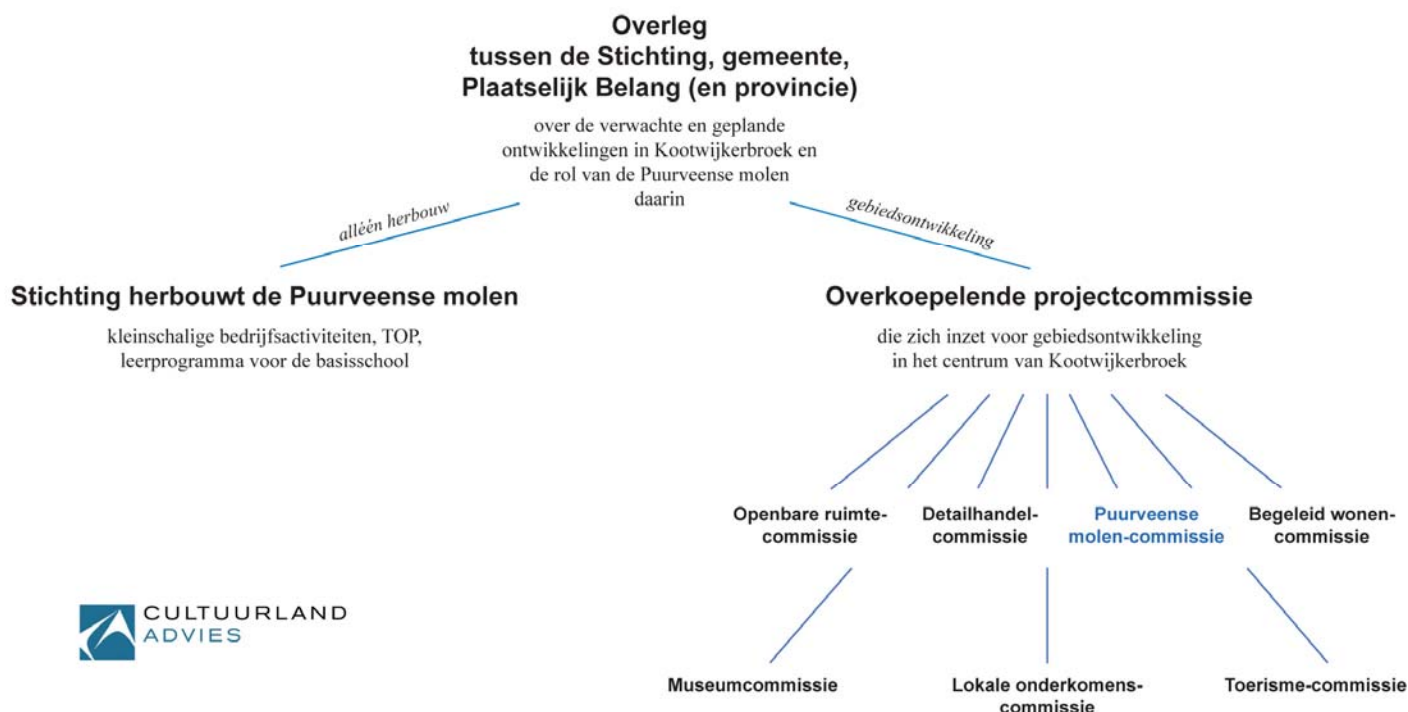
Overleg
tussen de Stichting, gemeente, Plaatselijk Belang (en provincie)

over de verwachte en geplande ontwikkelingen in Kootwijkerbroek en de rol van de Puurveense molen daarin

alléén herbouw

gebiedsontwikkeling

Stichting herbouwt de Puurveense molen

kleinschalige bedrijfsactiviteiten, TOP, leerprogramma voor de basisschool

Overkoepelende projectcommissie

die zich inzet voor gebiedsontwikkeling in het centrum van Kootwijkerbroek

Openbare ruimte-commissie

Detailhandel-commissie

Puurveense molen-commissie

Begeleid wonen-commissie

CULTUURLAND ADVIES

Museumcommissie

Lokale onderkomens-commissie

Toerisme-commissie